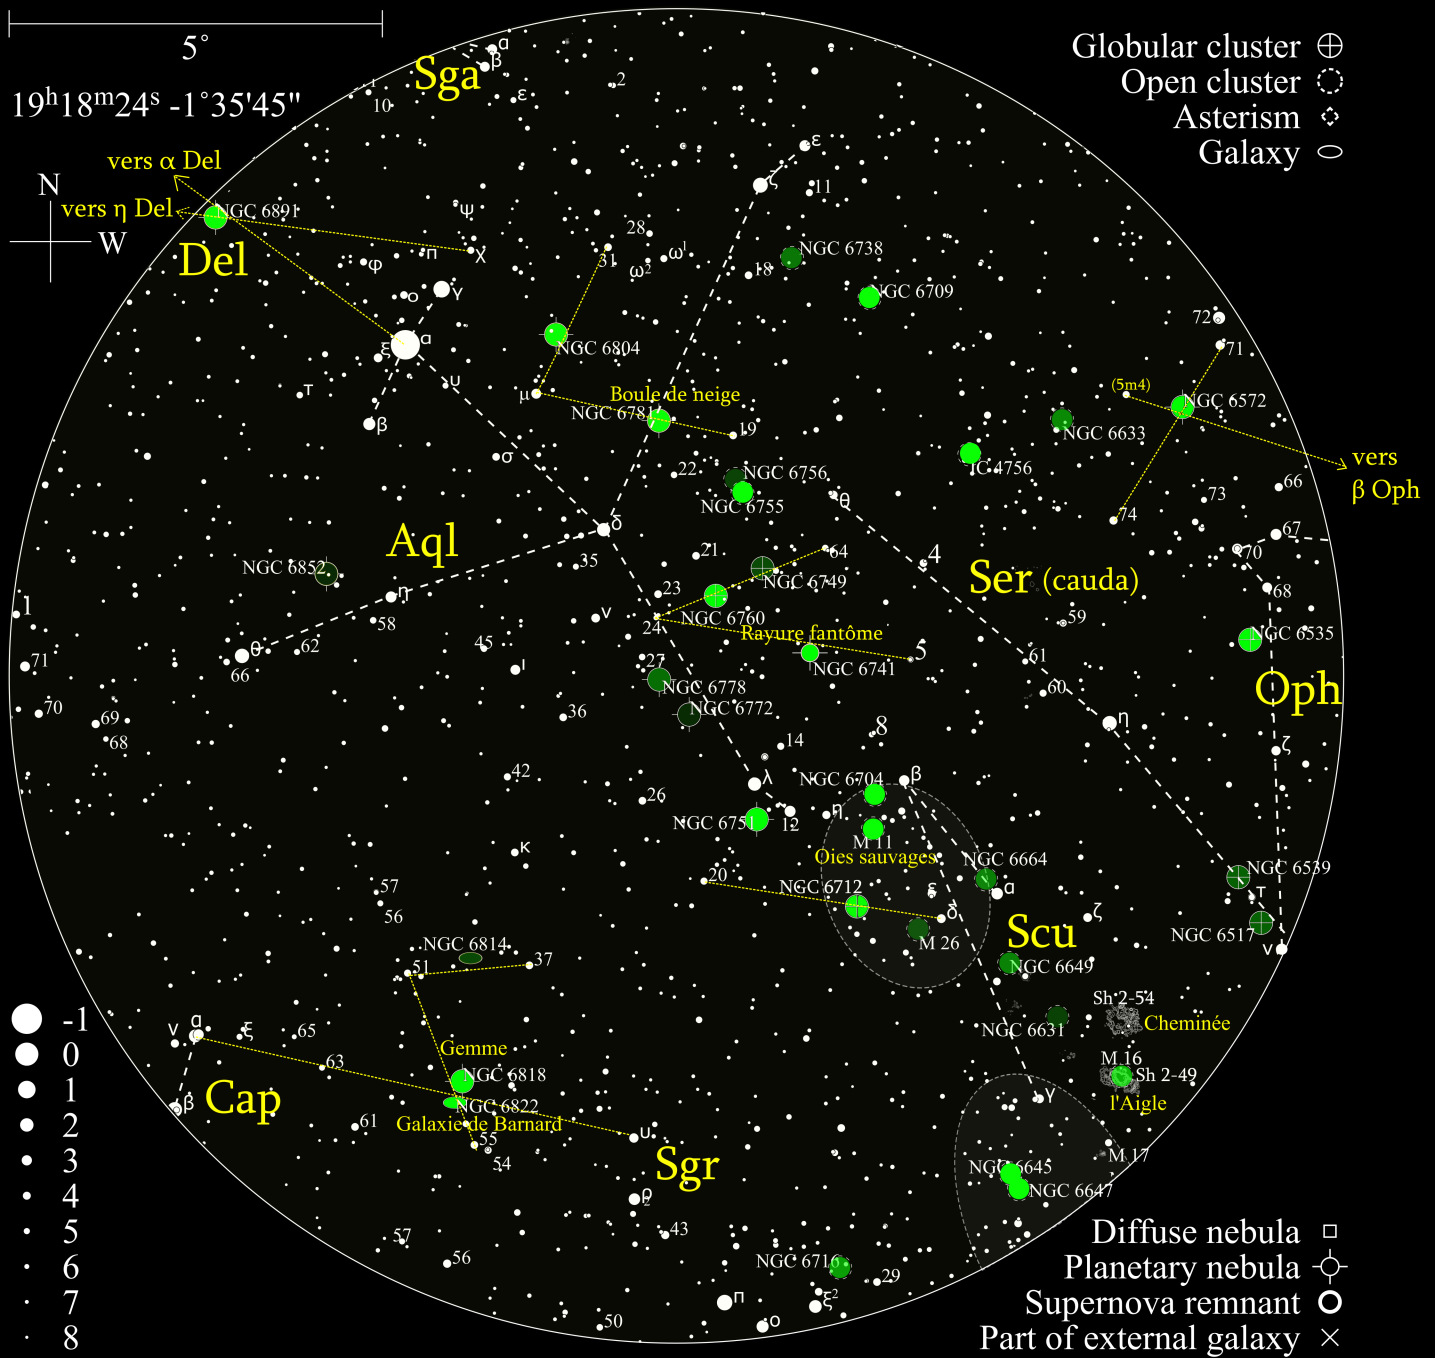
5°
$19^h18^m24^s$ -1°35'45"
N
W
Globular cluster
Open cluster
Asterism
Galaxy
Sga
α
β
ε
2
10
vers α Del
vers η Del
NGC 6891
Del
ψ
χ
π
φ
ο
γ
α
ξ
β
τ
υ
σ
ε
ζ
11
NGC 6738
18
NGC 6709
28
31
ω¹
ω²
NGC 6804
μ
Boule de neige
NGC 6781
19
22
NGC 6756
NGC 6755
θ
IC 4756
NGC 6633
(5m4)
NGC 6572
71
72
vers β Oph
73
66
74
67
70
68
Aql
δ
NGC 6852
η
58
θ
62
66
35
ν
23
24
21
64
NGC 6749
NGC 6760
Rayure fantôme
NGC 6741
5
4
Ser (cauda)
59
61
60
NGC 6535
Oph
1
71
70
69
68
45
ι
27
NGC 6778
NGC 6772
36
8
η
14
λ
42
26
NGC 6704
β
η
NGC 6751
12
M 11
Oies sauvages
NGC 6664
α
κ
20
NGC 6712
ε
δ
M 26
Scu
ζ
NGC 6539
τ
NGC 6517
ν
ζ
57
56
NGC 6814
51
37
NGC 6649
Sh 2-54
Cheminée
NGC 6631
-1
0
1
2
3
4
5
6
7
8
ν
α
ξ
65
β
Cap
63
Gemme
NGC 6818
NGC 6822
Galaxie de Barnard
61
55
54
υ
Sgr
M 16
Sh 2-49
l'Aigle
γ
M 17
NGC 6645
NGC 6647
ρ
43
57
56
NGC 6716
29
π
ξ²
ο
50
Diffuse nebula
Planetary nebula
Supernova remnant
Part of external galaxy